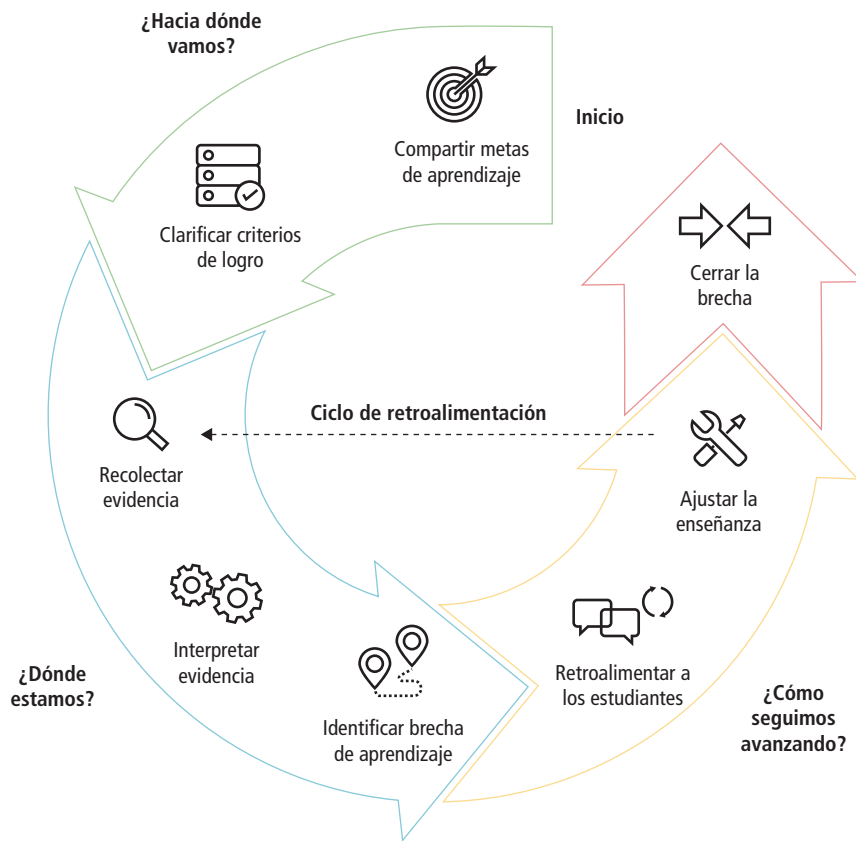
¿Hacia dónde vamos?

Compartir metas de aprendizaje

Inicio

Clarificar criterios de logro

Cerrar la brecha

Ciclo de retroalimentación

Recolectar evidencia

Ajustar la enseñanza

Interpretar evidencia

¿Dónde estamos?

Identificar brecha de aprendizaje

Retroalimentar a los estudiantes

¿Cómo seguimos avanzando?